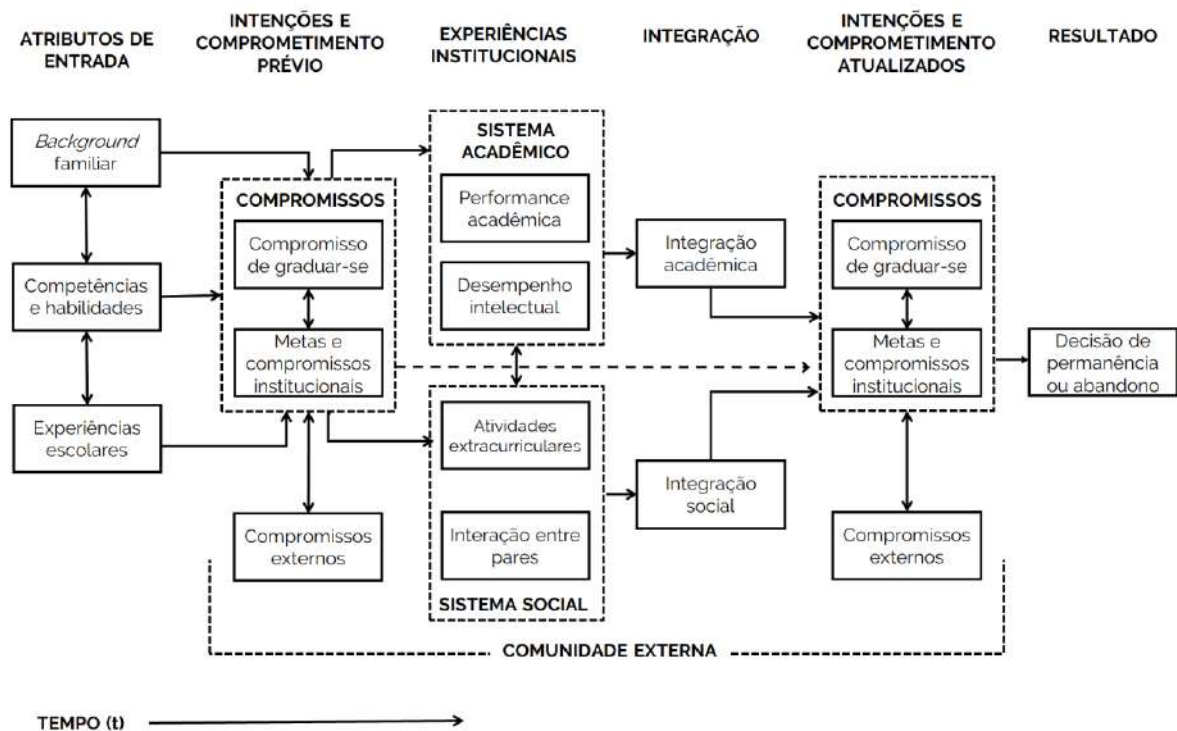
ATRIBUTOS DE ENTRADA

INTENÇÕES E COMPROMETIMENTO PRÉVIO

EXPERIÊNCIAS INSTITUCIONAIS

INTEGRAÇÃO

INTENÇÕES E COMPROMETIMENTO ATUALIZADOS

RESULTADO

*Background* familiar

Competências e habilidades

Experiências escolares

COMPROMISSOS

Compromisso de graduar-se

Metas e compromissos institucionais

Compromissos externos

SISTEMA ACADÊMICO

Performance acadêmica

Desempenho intelectual

Atividades extracurriculares

Interação entre pares

SISTEMA SOCIAL

Integração acadêmica

Integração social

COMPROMISSOS

Compromisso de graduar-se

Metas e compromissos institucionais

Compromissos externos

Decisão de permanência ou abandono

COMUNIDADE EXTERNA

TEMPO (t)